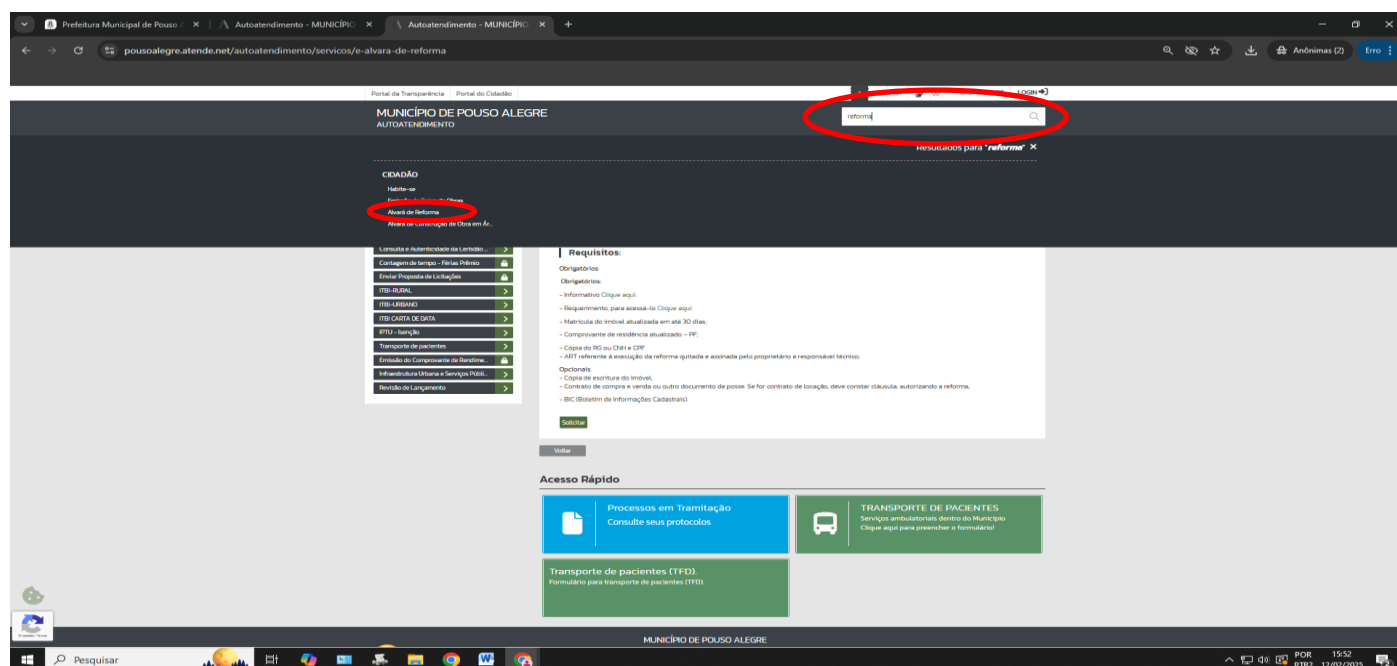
Prefeitura Municipal de Pouso A | Autoatendimento - MUNICÍPIO | Autoatendimento - MUNICÍPIO

pousoalegre.atende.net/autoatendimento/servicos/e-alvara-de-reforma

Anônimas (2) Erro

Portal da Transparência | Portal do Cidadão

LOGIN

MUNICÍPIO DE POUSO ALEGRE
AUTOATENDIMENTO

reforma

Resultados para "reforma"

CIDADÃO

Habite-se
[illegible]
Alvará de Reforma
Alvará de Construção de Obra em Ár...

Consulta e Autenticidade da Certidão ...
Contagem de tempo - Férias Prêmio
Enviar Proposta de Licitações
ITBI-RURAL
ITBI-URBANO
ITBI CARTA DE DATA
IPTU - Isenção
Transporte de pacientes
Emissão do Comprovante de Rendime...
Infraestrutura Urbana e Serviços Públi...
Revisão de Lançamento

Requisitos:

Obrigatórios:

Obrigatórios:

- Informativo Clique aqui.

- Requerimento, para acessá-lo Clique aqui.

- Matrícula do imóvel atualizada em até 30 dias;

- Comprovante de residência atualizado – PF;

- Cópia do RG ou CNH e CPF
- ART referente à execução da reforma quitada e assinada pelo proprietário e responsável técnico;

Opcionais:
- Cópia de escritura do imóvel;
- Contrato de compra e venda ou outro documento de posse. Se for contrato de locação, deve constar cláusula, autorizando a reforma;

- BIC (Boletim de Informações Cadastrais).

Solicitar

Voltar

Acesso Rápido

Processos em Tramitação
Consulte seus protocolos

TRANSPORTE DE PACIENTES
Serviços ambulatoriais dentro do Município
Clique aqui para preencher o formulário!

Transporte de pacientes (TFD).
Formulário para transporte de pacientes (TFD)

MUNICÍPIO DE POUSO ALEGRE

Pesquisar

POR PTB2 15:52 12/02/2025